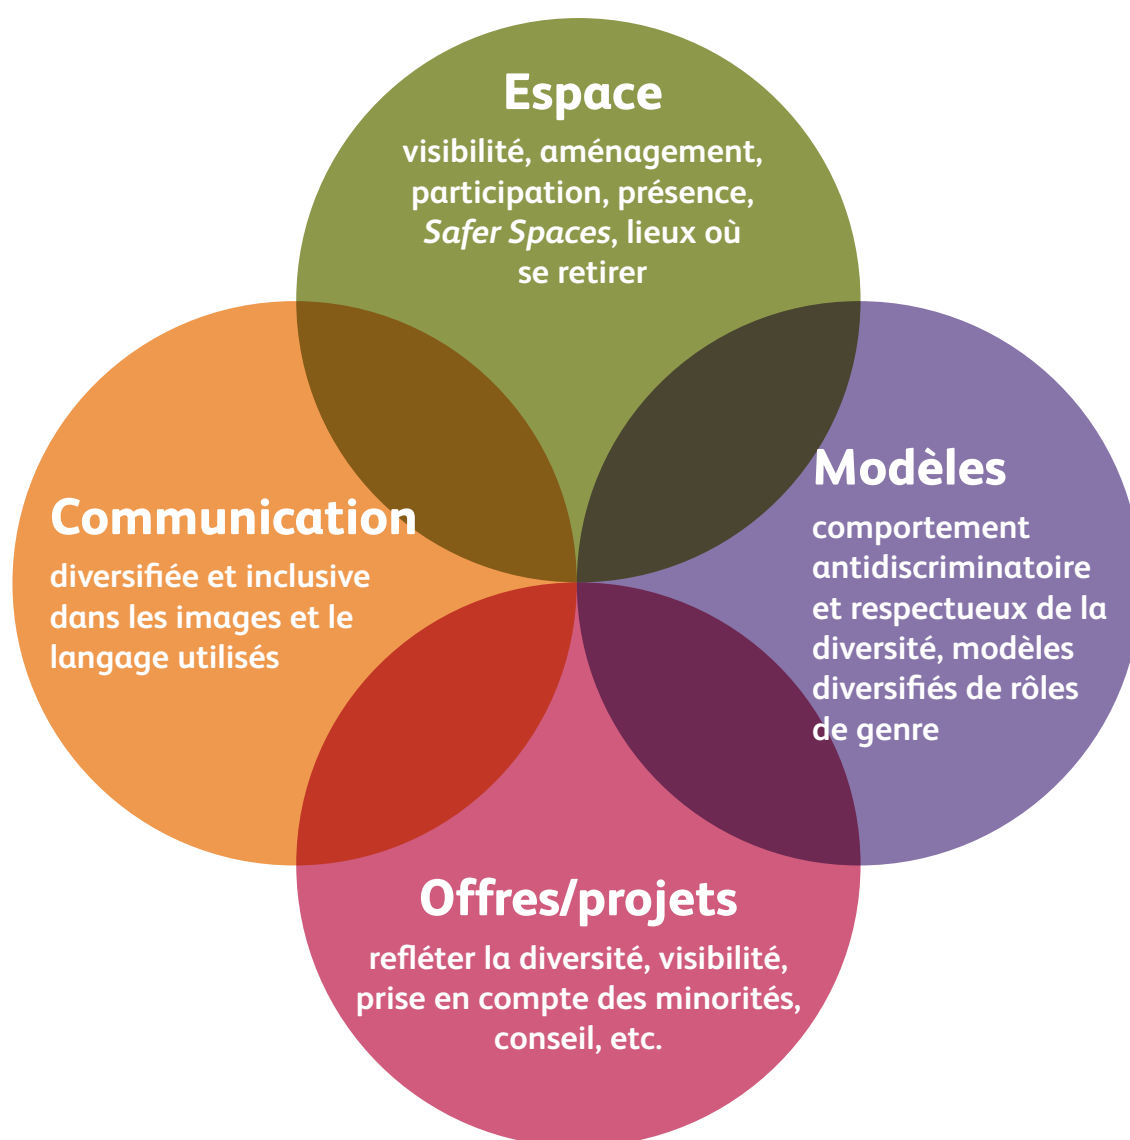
Espace

visibilité, aménagement, participation, présence, *Safer Spaces*, lieux où se retirer

Communication

diversifiée et inclusive dans les images et le langage utilisés

Modèles

comportement antidiscriminatoire et respectueux de la diversité, modèles diversifiés de rôles de genre

Offres/projets

refléter la diversité, visibilité, prise en compte des minorités, conseil, etc.